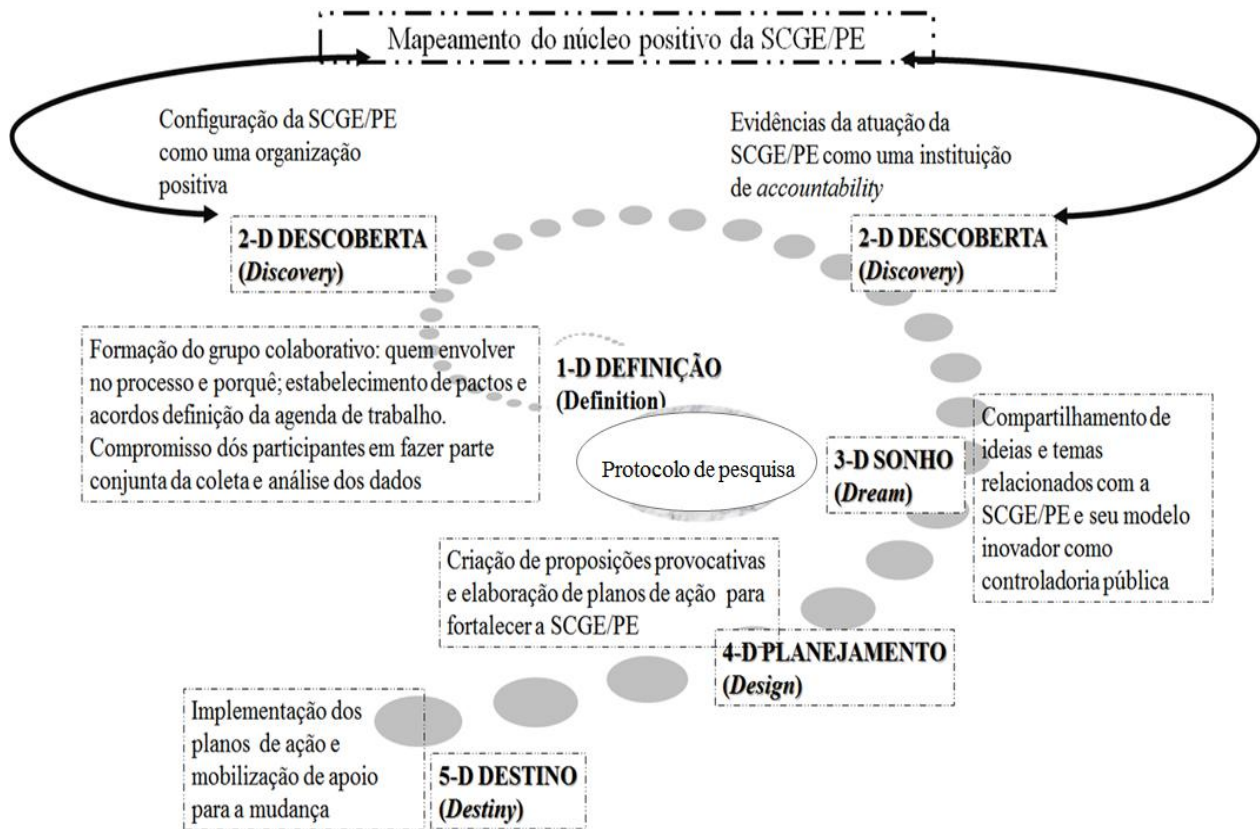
Mapeamento do núcleo positivo da SCGE/PE

Configuração da SCGE/PE como uma organização positiva

Evidências da atuação da SCGE/PE como uma instituição de *accountability*

2-D DESCOBERTA (*Discovery*)

2-D DESCOBERTA (*Discovery*)

Formação do grupo colaborativo: quem envolver no processo e porquê; estabelecimento de pactos e acordos definição da agenda de trabalho. Compromisso dós participantes em fazer parte conjunta da coleta e análise dos dados

1-D DEFINIÇÃO (Definition)

Protocolo de pesquisa

3-D SONHO (*Dream*)

Compartilhamento de ideias e temas relacionados com a SCGE/PE e seu modelo inovador como controladoria pública

Criação de proposições provocativas e elaboração de planos de ação para fortalecer a SCGE/PE

4-D PLANEJAMENTO (*Design*)

Implementação dos planos de ação e mobilização de apoio para a mudança

5-D DESTINO (*Destiny*)